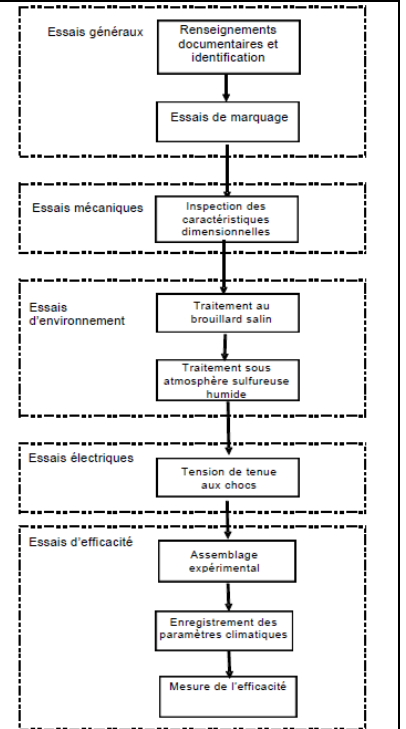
Essais généraux

Renseignements documentaires et identification

Essais de marquage

Essais mécaniques

Inspection des caractéristiques dimensionnelles

Essais d'environnement

Traitement au brouillard salin

Traitement sous atmosphère sulfureuse humide

Essais électriques

Tension de tenue aux chocs

Essais d'efficacité

Assemblage expérimental

Enregistrement des paramètres climatiques

Mesure de l'efficacité